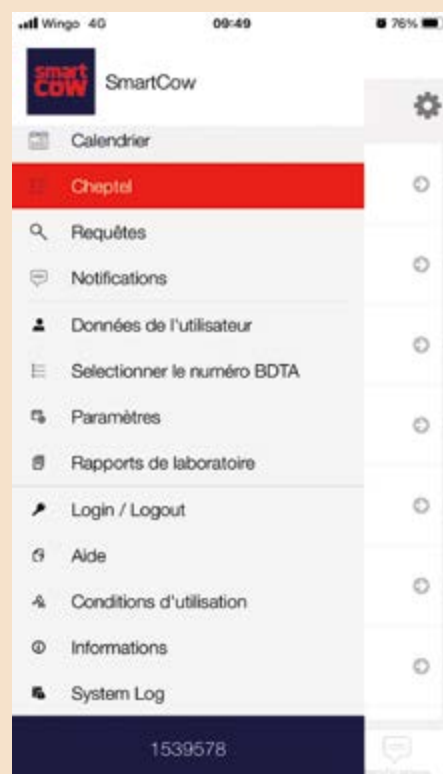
Wingo 4G 09:49 76%

smart COW SmartCow

Calendrier

Cheptel

Requêtes

Notifications

Données de l'utilisateur

Selectionner le numéro BDTA

Paramètres

Rapports de laboratoire

Login / Logout

Aide

Conditions d'utilisation

Informations

System Log

1539578